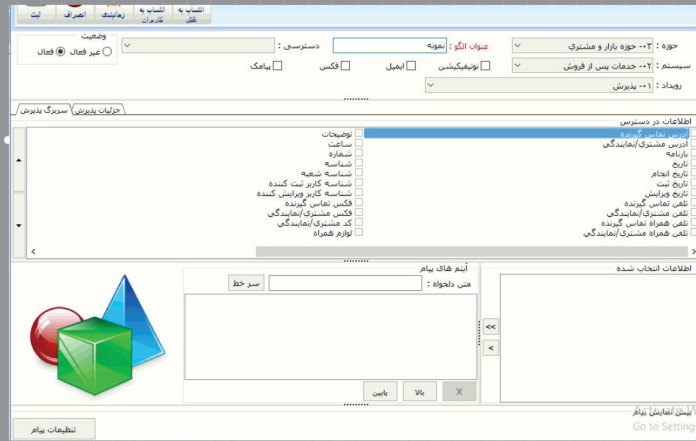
ثبت | انصراف | انتساب به زمانبندی | انتساب به کاربران | انتساب به نقش

وضعیت
فعال
غیر فعال

دسترسی :
عنوان الگو : نمونه
حوزه : ۰۳- حوزه بازار و مشتری
سیستم : ۰۲- خدمات پس از فروش
رویداد : ۰۱- پذیرش

پیامک
فکس
ایمیل
نوتیفیکیشن

سربرگ پذیرش | جزئیات پذیرش

اطلاعات در دسترس
آدرس تماس گیرنده
آدرس مشتری/نمایندگی
بارنامه
تاریخ
تاریخ انجام
تاریخ ثبت
تاریخ ویرایش
تلفن تماس گیرنده
تلفن مشتری/نمایندگی
تلفن همراه تماس گیرنده
تلفن همراه مشتری/نمایندگی

توضیحات
ساعت
شماره
شناسه
شناسه شعبه
شناسه کاربر ثبت کننده
شناسه کاربر ویرایش کننده
فکس تماس گیرنده
فکس مشتری/نمایندگی
کد مشتری/نمایندگی
لوازم همراه

اطلاعات انتخاب شده
>>
>

آیتم های پیام
متن دلخواه :
سر خط
X
بالا
پایین

پیش نمایش پیام

تنظیمات پیام

Go to Settings